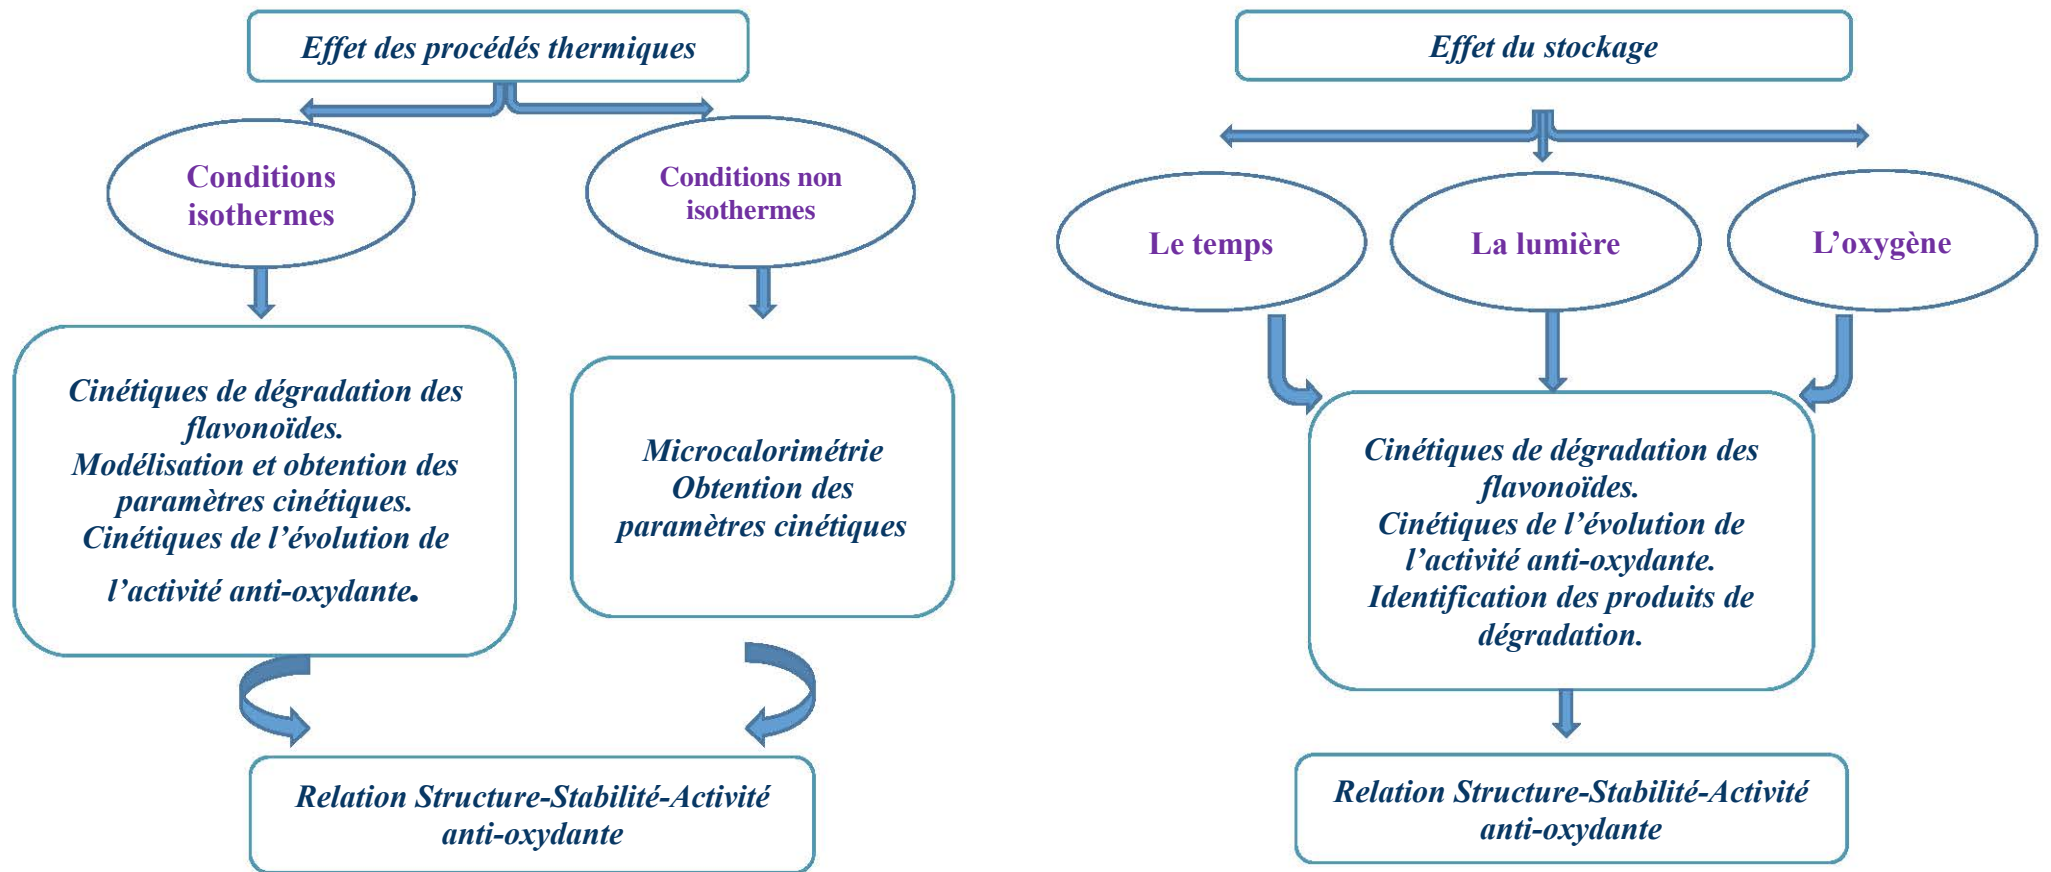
Effet des procédés thermiques

Conditions isothermes

Conditions non isothermes

Cinétiques de dégradation des flavonoïdes.
Modélisation et obtention des paramètres cinétiques.
Cinétiques de l'évolution de l'activité anti-oxydante.

Microcalorimétrie
Obtention des paramètres cinétiques

Relation Structure-Stabilité-Activité anti-oxydante

Effet du stockage

Le temps

La lumière

L'oxygène

Cinétiques de dégradation des flavonoïdes.
Cinétiques de l'évolution de l'activité anti-oxydante.
Identification des produits de dégradation.

Relation Structure-Stabilité-Activité anti-oxydante